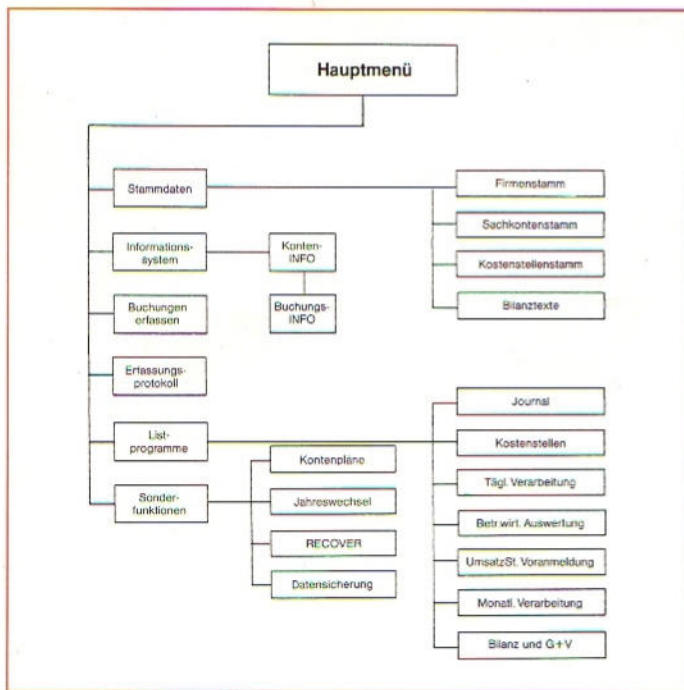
Hauptmenü

Stammdaten

Firmenstamm

Sachkontenstamm

Kostenstellenstamm

Bilanztexte

Informationssystem

Konten-INFO

Buchungs-INFO

Buchungen erfassen

Erfassungsprotokoll

Listprogramme

Journal

Kostenstellen

Tägl. Verarbeitung

Betr.wirt. Auswertung

UmsatzSt. Voranmeldung

Monatl. Verarbeitung

Bilanz und G+V

Sonderfunktionen

Kontenpläne

Jahreswechsel

RECOVER

Datensicherung